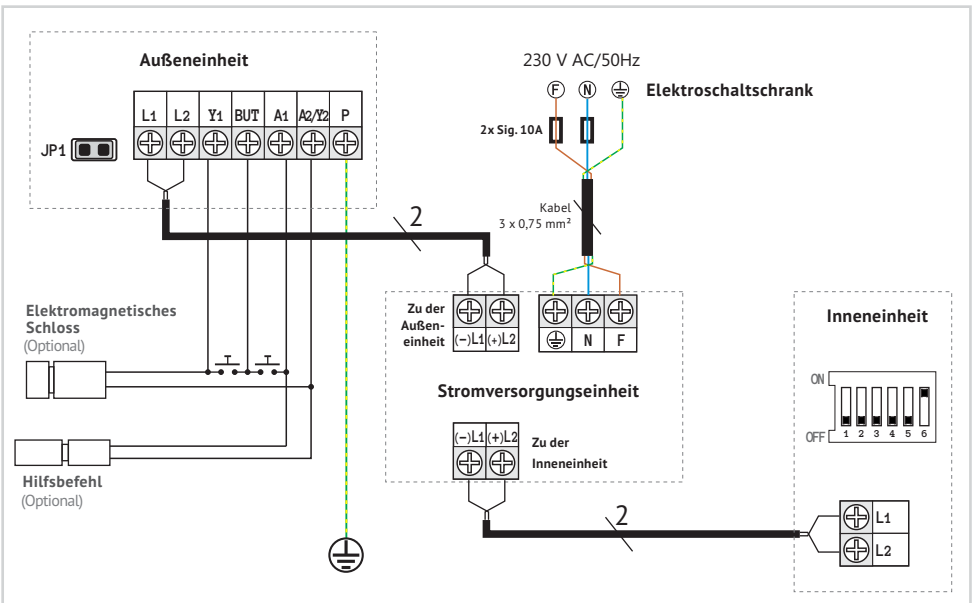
Außeneinheit

L1 L2 Y1 BUT A1 A2/Y2 P

JP1

230 V AC/50Hz

F N

Elektroschaltschrank

2x Sig. 10A

Kabel
3 x 0,75 mm²

2

Zu der Außeneinheit

(−)L1 (+)L2

N F

Elektromagnetisches Schloss
(Optional)

Stromversorgungseinheit

(−)L1 (+)L2

Zu der Inneneinheit

Hilfsbefehl
(Optional)

2

Inneneinheit

ON

OFF 1 2 3 4 5 6

L1

L2